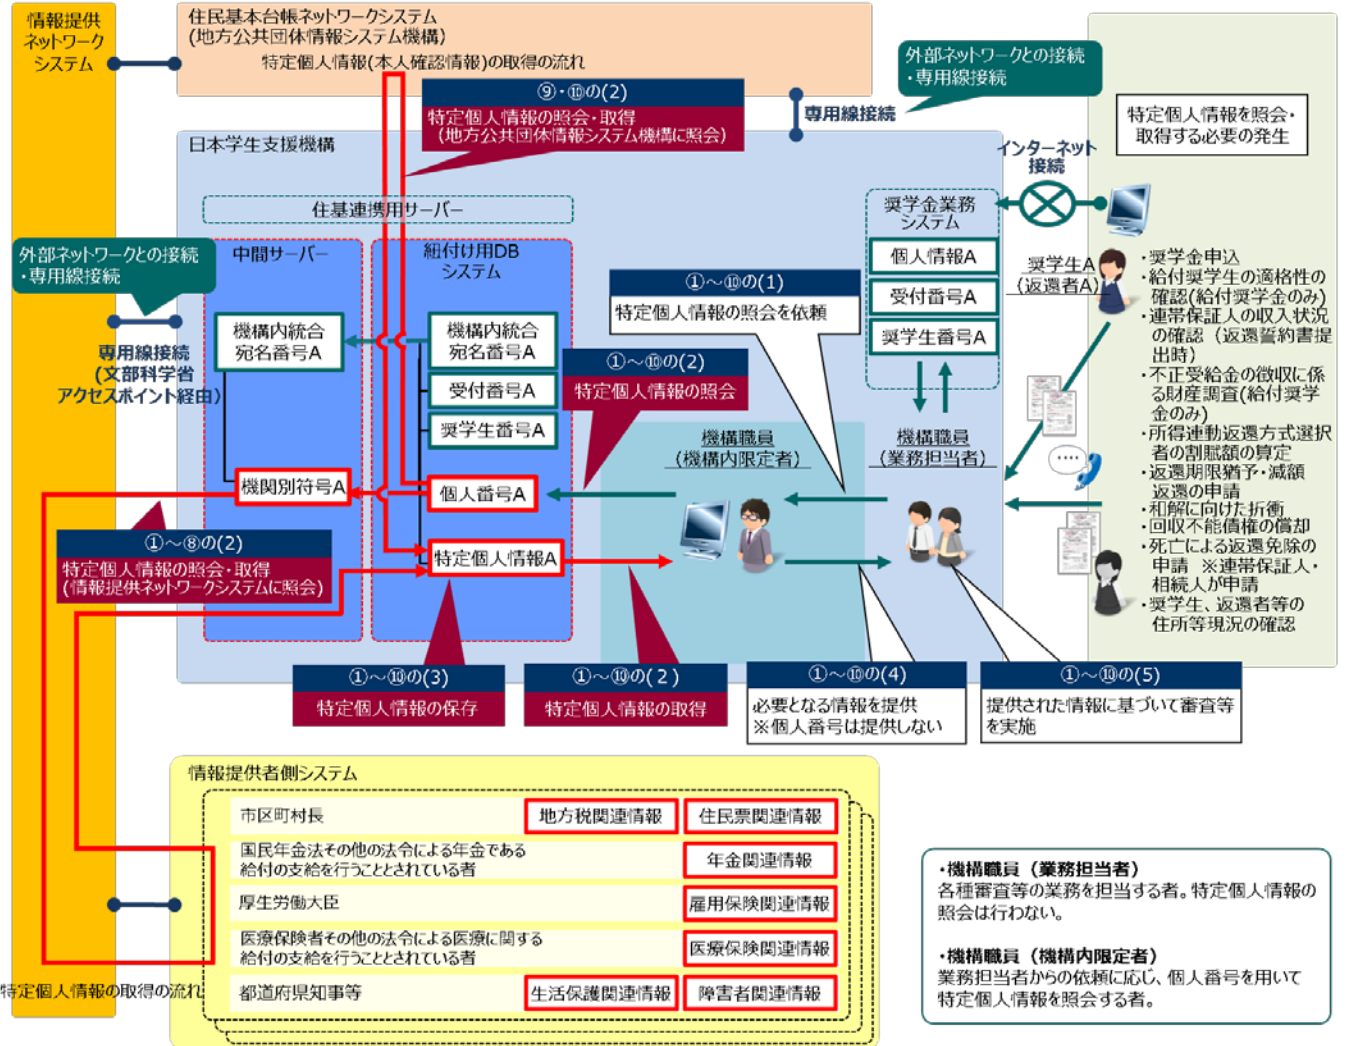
情報提供ネットワークシステム

住民基本台帳ネットワークシステム
(地方公共団体情報システム機構)
特定個人情報(本人確認情報)の取得の流れ

⑨・⑩の(2)
特定個人情報の照会・取得
(地方公共団体情報システム機構に照会)

外部ネットワークとの接続
・専用線接続

専用線接続

特定個人情報を照会・取得する必要の発生

日本学生支援機構

インターネット接続

住基連携用サーバー

奨学金業務システム

外部ネットワークとの接続
・専用線接続

中間サーバー

紐付け用DBシステム

個人情報A

受付番号A

奨学生番号A

奨学生A
(返還者A)

・奨学金申込
・給付奨学生の適格性の確認(給付奨学金のみ)
・連帯保証人の収入状況の確認(返還誓約書提出時)
・不正受給金の徴収に係る財産調査(給付奨学金のみ)
・所得連動返還方式選択者の割賦額の算定
・返還期限猶予・減額返還の申請
・和解に向けた折衝
・回収不能債権の償却
・死亡による返還免除の申請 ※連帯保証人・相続人が申請
・奨学生、返還者等の住所等現況の確認

①~⑩の(1)
特定個人情報の照会を依頼

機構内統合宛名番号A

機構内統合宛名番号A

受付番号A

奨学生番号A

①~⑩の(2)
特定個人情報の照会

専用線接続
(文部科学省アクセスポイント経由)

機構職員
(機構内限定者)

機構職員
(業務担当者)

機関別符号A

個人番号A

①~⑧の(2)
特定個人情報の照会・取得
(情報提供ネットワークシステムに照会)

特定個人情報A

①~⑩の(3)
特定個人情報の保存

①~⑩の(2)
特定個人情報の取得

①~⑩の(4)
必要となる情報を提供
※個人番号は提供しない

①~⑩の(5)
提供された情報に基づいて審査等を実施

情報提供者側システム

| | | |
|---|---|---|
| 市区町村長 | 地方税関連情報 | 住民票関連情報 |
| 国民年金法その他の法令による年金である給付の支給を行うこととされている者 | | 年金関連情報 |
| 厚生労働大臣 | | 雇用保険関連情報 |
| 医療保険者その他の法令による医療に関する給付の支給を行うこととされている者 | | 医療保険関連情報 |
| 都道府県知事等 | 生活保護関連情報 | 障害者関連情報 |

特定個人情報の取得の流れ

・機構職員(業務担当者)
各種審査等の業務を担当する者。特定個人情報の照会は行わない。

・機構職員(機構内限定者)
業務担当者からの依頼に応じ、個人番号を用いて特定個人情報を照会する者。